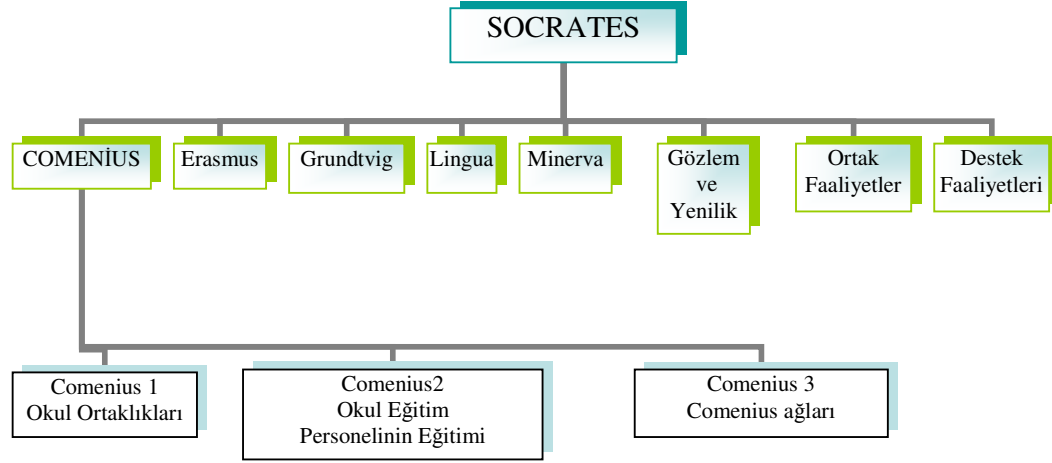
SOCRATES

COMENİUS

Erasmus

Grundtvig

Lingua

Minerva

Gözlem ve Yenilik

Ortak Faaliyetler

Destek Faaliyetleri

Comenius 1
Okul Ortaklıkları

Comenius2
Okul Eğitim
Personelinin Eğitimi

Comenius 3
Comenius ağları